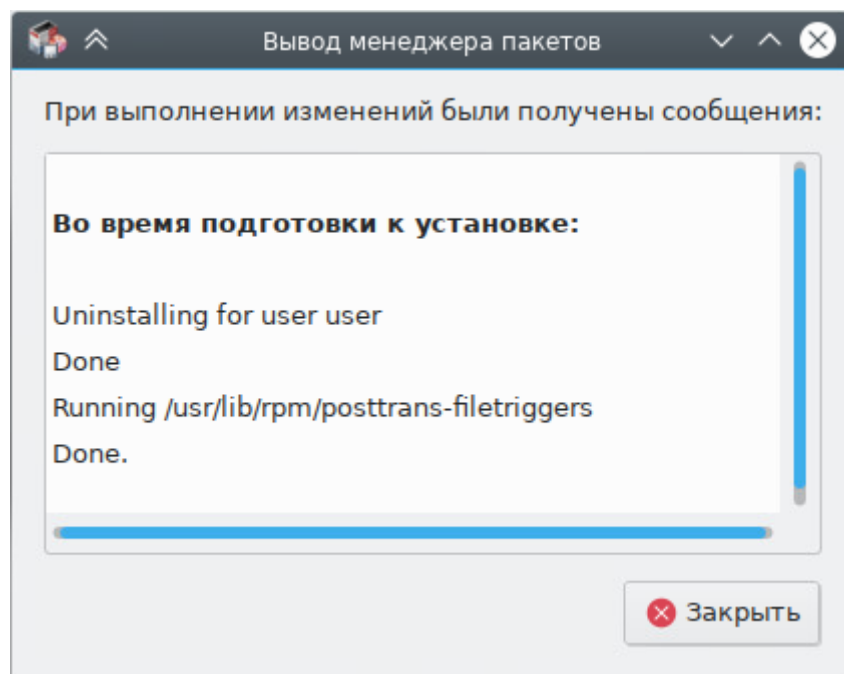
Вывод менеджера пакетов

При выполнении изменений были получены сообщения:

**Во время подготовки к установке:**

Uninstalling for user user
Done
Running /usr/lib/rpm/posttrans-filetriggers
Done.

Закрыть